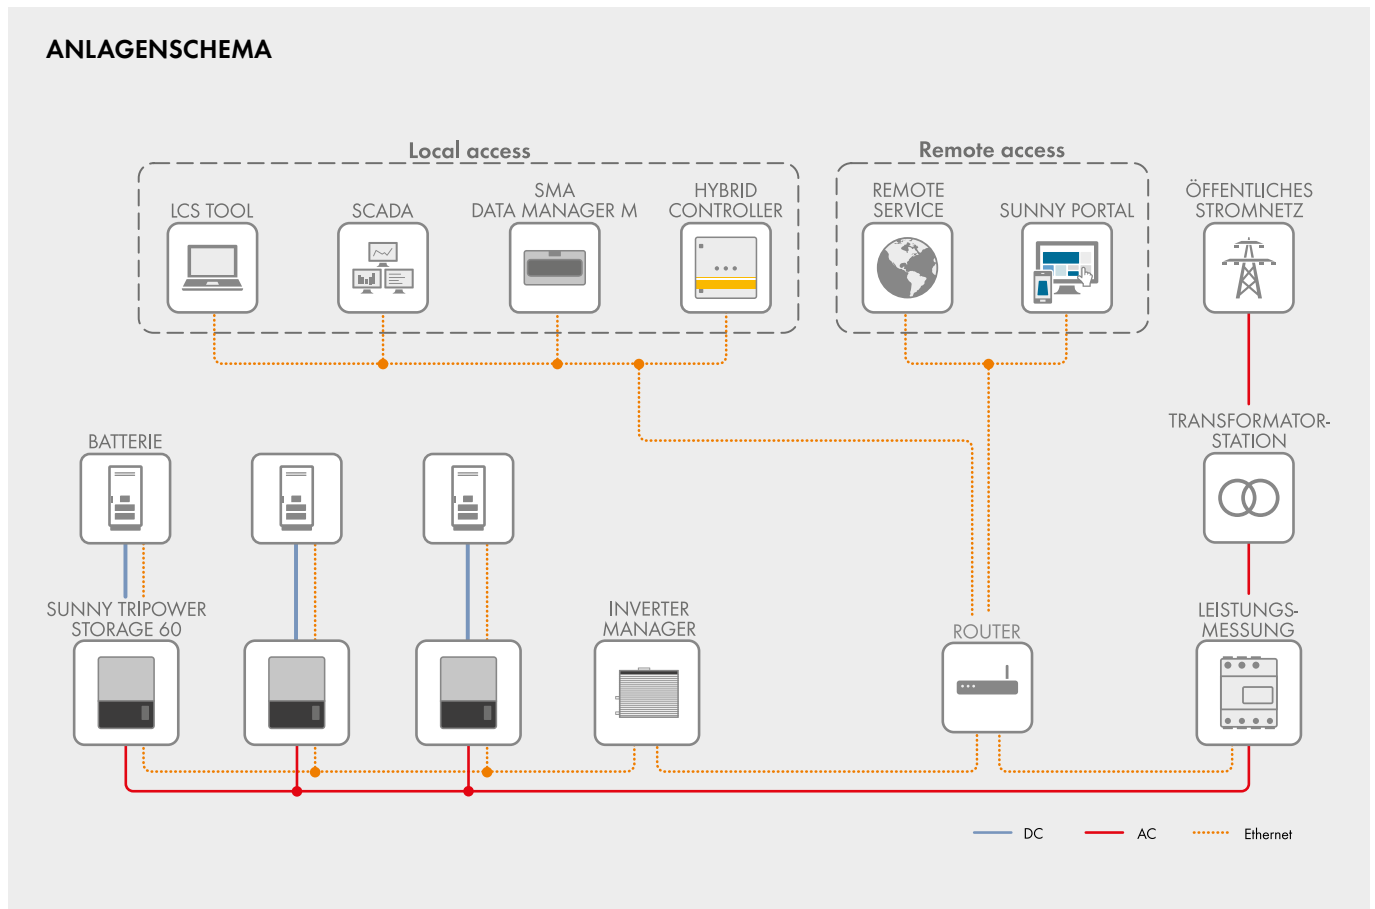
ANLAGENSCHEMA

Local access

LCS TOOL

SCADA

SMA DATA MANAGER M

HYBRID CONTROLLER

Remote access

REMOTE SERVICE

SUNNY PORTAL

ÖFFENTLICHES STROMNETZ

TRANSFORMATOR-STATION

BATTERIE

SUNNY TRIPOWER STORAGE 60

INVERTER MANAGER

ROUTER

LEISTUNGS-MESSUNG

DC

AC

Ethernet